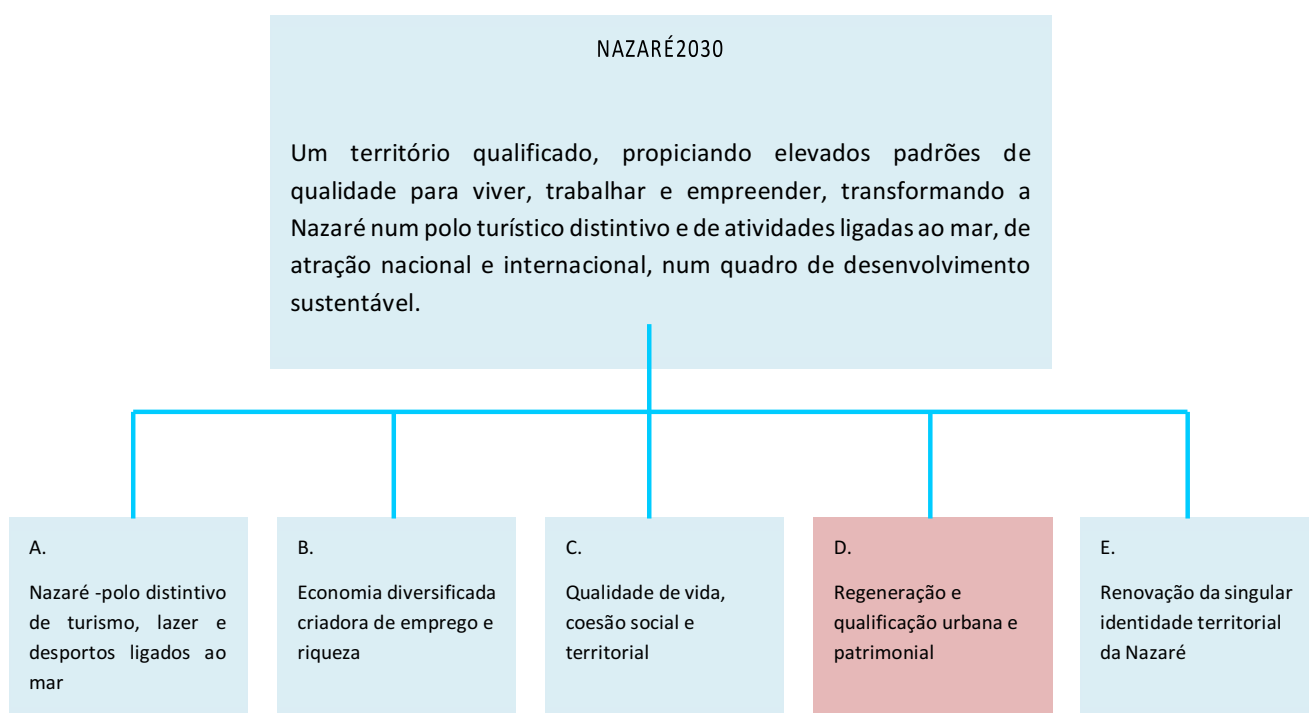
NAZARÉ2030

Um território qualificado, propiciando elevados padrões de qualidade para viver, trabalhar e empreender, transformando a Nazaré num polo turístico distintivo e de atividades ligadas ao mar, de atração nacional e internacional, num quadro de desenvolvimento sustentável.

A.

Nazaré -polo distintivo de turismo, lazer e desportos ligados ao mar

B.

Economia diversificada criadora de emprego e riqueza

C.

Qualidade de vida, coesão social e territorial

D.

Regeneração e qualificação urbana e patrimonial

E.

Renovação da singular identidade territorial da Nazaré